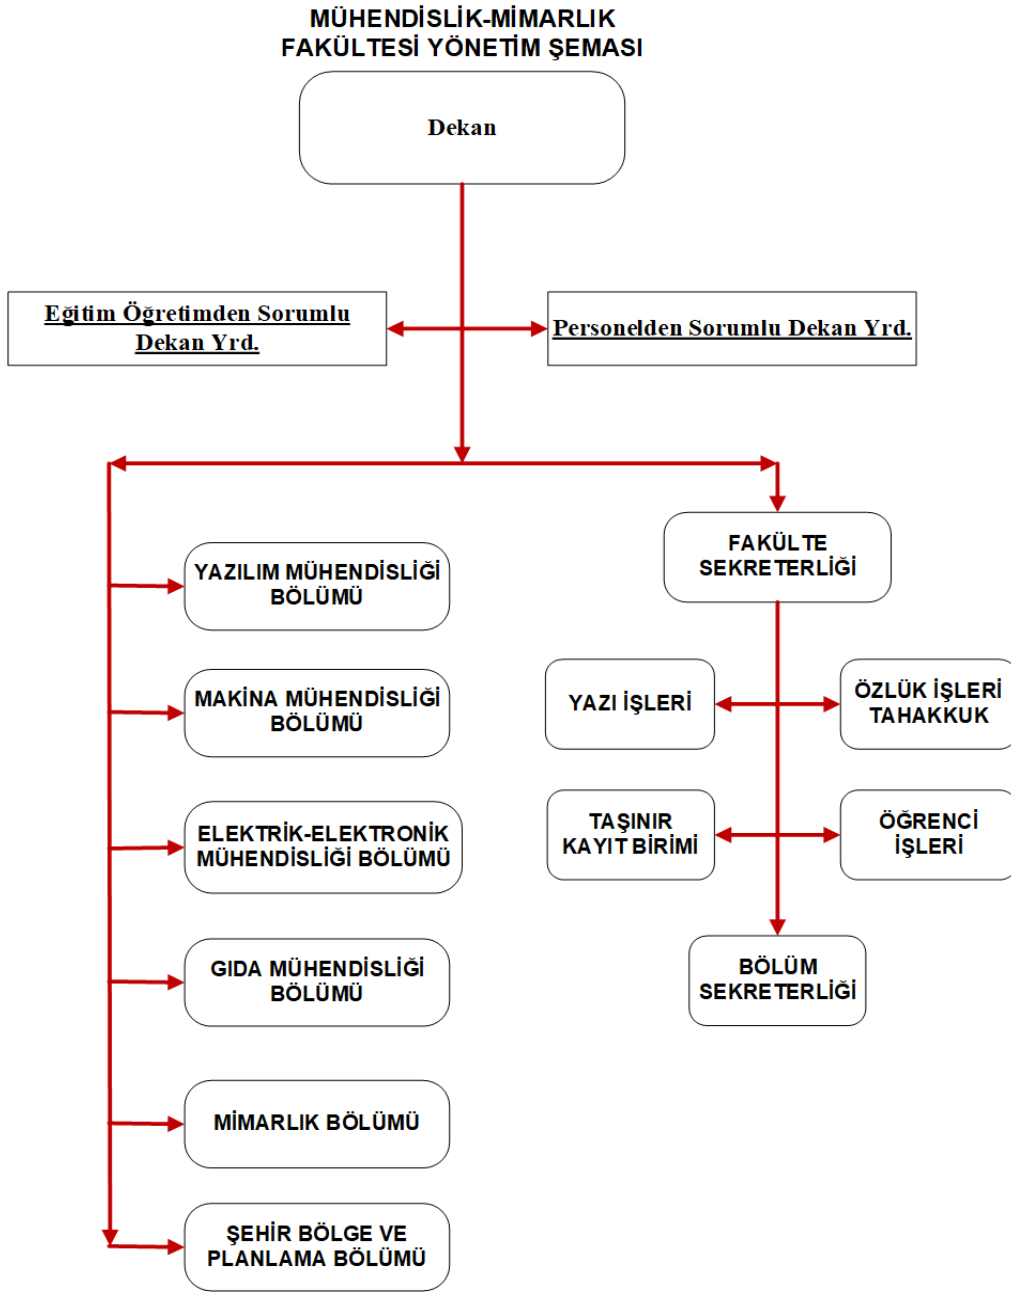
MÜHENDİSLİK-MİMARLIK
FAKÜLTESİ YÖNETİM ŞEMASI

Dekan

Eğitim Öğretimden Sorumlu Dekan Yrd.

Personelden Sorumlu Dekan Yrd.

YAZILIM MÜHENDİSLİĞİ BÖLÜMÜ

MAKİNA MÜHENDİSLİĞİ BÖLÜMÜ

ELEKTRİK-ELEKTRONİK MÜHENDİSLİĞİ BÖLÜMÜ

GIDA MÜHENDİSLİĞİ BÖLÜMÜ

MİMARLIK BÖLÜMÜ

ŞEHİR BÖLGE VE PLANLAMA BÖLÜMÜ

FAKÜLTE SEKRETERLİĞİ

YAZI İŞLERİ

ÖZLÜK İŞLERİ TAHAKKUK

TAŞINIR KAYIT BİRİMİ

ÖĞRENCİ İŞLERİ

BÖLÜM SEKRETERLİĞİ